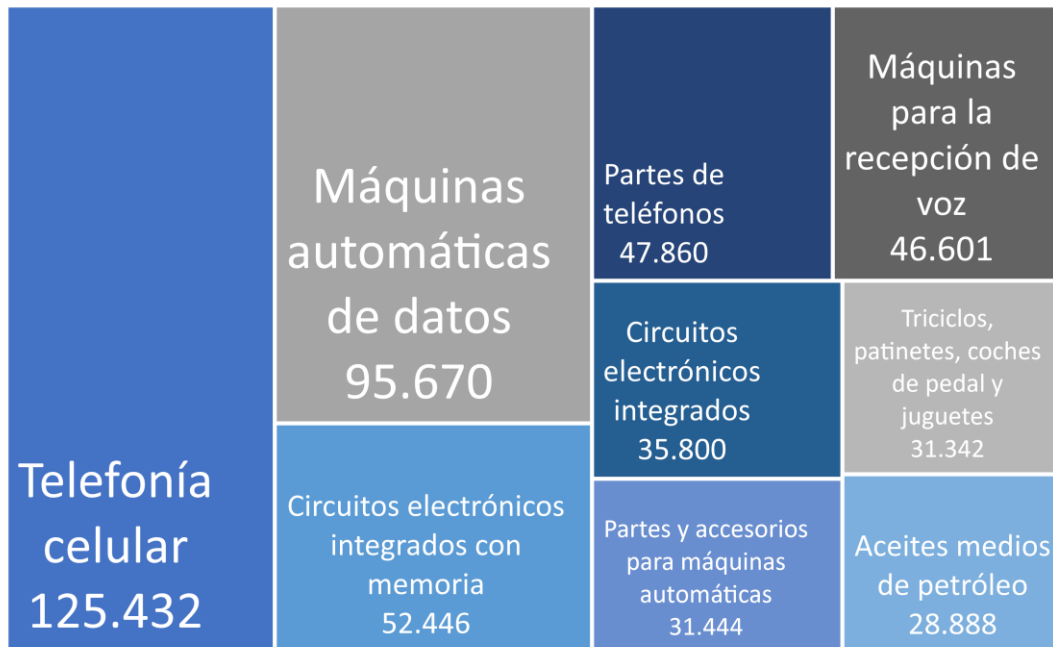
Telefonía celular
125.432

Máquinas automáticas de datos
95.670

Circuitos electrónicos integrados con memoria
52.446

Partes de teléfonos
47.860

Máquinas para la recepción de voz
46.601

Circuitos electrónicos integrados
35.800

Triciclos, patinetes, coches de pedal y juguetes
31.342

Partes y accesorios para máquinas automáticas
31.444

Aceites medios de petróleo
28.888